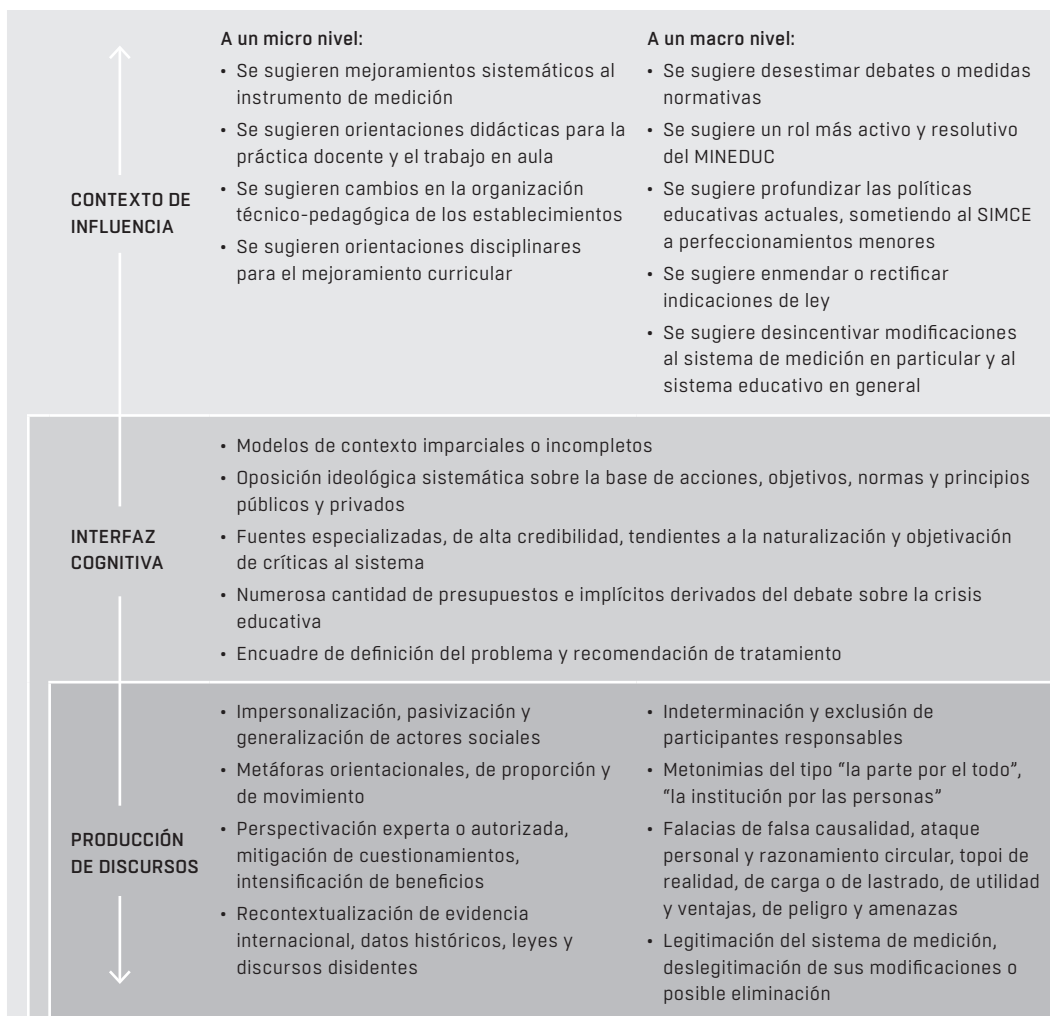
CONTEXTO DE INFLUENCIA

A un micro nivel:
• Se sugieren mejoramientos sistemáticos al instrumento de medición
• Se sugieren orientaciones didácticas para la práctica docente y el trabajo en aula
• Se sugieren cambios en la organización técnico-pedagógica de los establecimientos
• Se sugieren orientaciones disciplinares para el mejoramiento curricular

A un macro nivel:
• Se sugiere desestimar debates o medidas normativas
• Se sugiere un rol más activo y resolutivo del MINEDUC
• Se sugiere profundizar las políticas educativas actuales, sometiendo al SIMCE a perfeccionamientos menores
• Se sugiere enmendar o rectificar indicaciones de ley
• Se sugiere desincentivar modificaciones al sistema de medición en particular y al sistema educativo en general

INTERFAZ COGNITIVA

• Modelos de contexto imparciales o incompletos
• Oposición ideológica sistemática sobre la base de acciones, objetivos, normas y principios públicos y privados
• Fuentes especializadas, de alta credibilidad, tendientes a la naturalización y objetivación de críticas al sistema
• Numerosa cantidad de presupuestos e implícitos derivados del debate sobre la crisis educativa
• Encuadre de definición del problema y recomendación de tratamiento

PRODUCCIÓN DE DISCURSOS

• Impersonalización, pasivización y generalización de actores sociales
• Metáforas orientacionales, de proporción y de movimiento
• Perspectivación experta o autorizada, mitigación de cuestionamientos, intensificación de beneficios
• Recontextualización de evidencia internacional, datos históricos, leyes y discursos disidentes

• Indeterminación y exclusión de participantes responsables
• Metonimias del tipo "la parte por el todo", "la institución por las personas"
• Falacias de falsa causalidad, ataque personal y razonamiento circular, topoi de realidad, de carga o de lastrado, de utilidad y ventajas, de peligro y amenazas
• Legitimación del sistema de medición, deslegitimación de sus modificaciones o posible eliminación